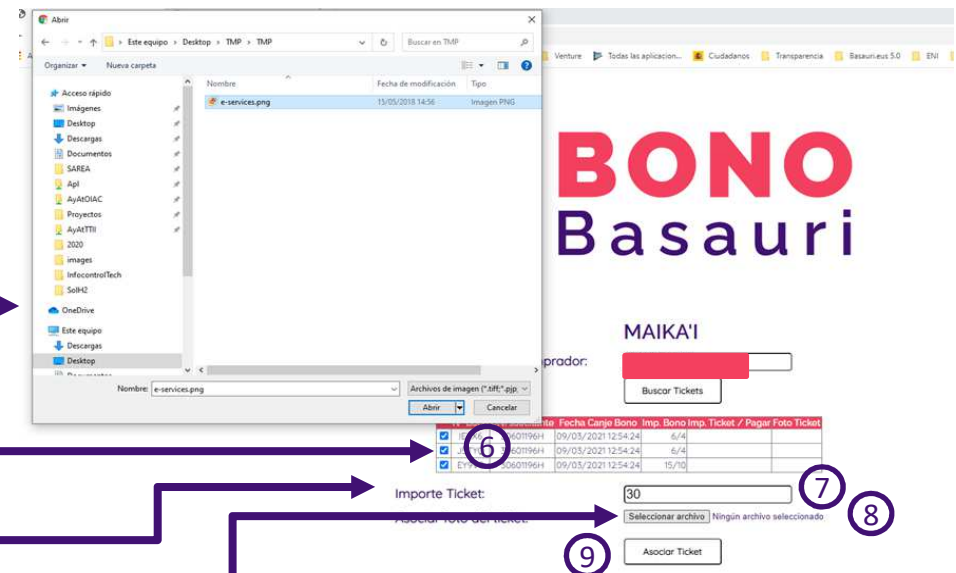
Abrir

← → ↑ Este equipo › Desktop › TMP › TMP

Buscar en TMP

Organizar ▾ Nueva carpeta

Acceso rápido
Imágenes
Desktop
Descargas
Documentos
SAREA
Apl
AyAtOIAC
Proyectos
AyAtTTI
2020
images
InfocontrolTech
SolH2
OneDrive
Este equipo
Descargas
Desktop

| Nombre | Fecha de modificación | Tipo |
|---|---|---|
| e-services.png | 15/05/2018 14:56 | Imagen PNG |

Nombre: e-services.png

Archivos de imagen (*.tiff;*.pjp;

Abrir

Cancelar

Venture Todas las aplicacion... Ciudadanos Transparencia Basauri.eus 5.0 ENI

BONO
Basauri

MAIKA'I

prador:

Buscar Tickets

| | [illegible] | Fecha Canje Bono | Imp. Bono | Imp. Ticket / Pagar | Foto Ticket |
|---|---|---|---|---|---|
| ☑ | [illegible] 50601196H | 09/03/2021 12:54:24 | 6/4 | | |
| ☑ | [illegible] 50601196H | 09/03/2021 12:54:24 | 6/4 | | |
| ☑ | EY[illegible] 50601196H | 09/03/2021 12:54:24 | 15/10 | | |

6

Importe Ticket:

30

7

Asociar foto del ticket:

Seleccionar archivo Ningún archivo seleccionado

8

9

Asociar Ticket